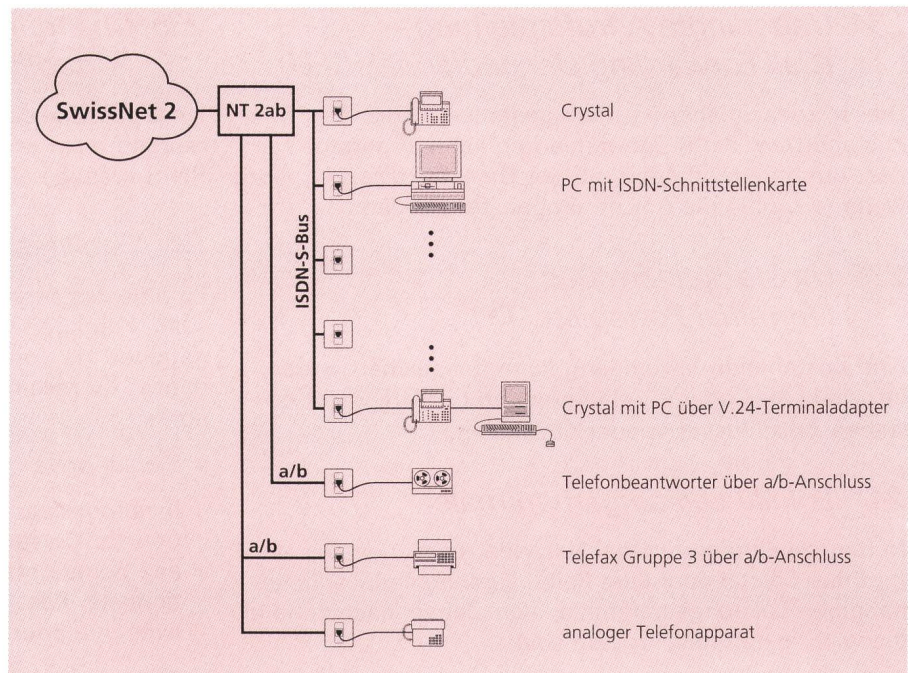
SwissNet 2

NT 2ab

ISDN-S-Bus

a/b

a/b

Crystal

PC mit ISDN-Schnittstellenkarte

Crystal mit PC über V.24-Terminaladapter

Telefonbeantworter über a/b-Anschluss

Telefax Gruppe 3 über a/b-Anschluss

analoger Telefonapparat